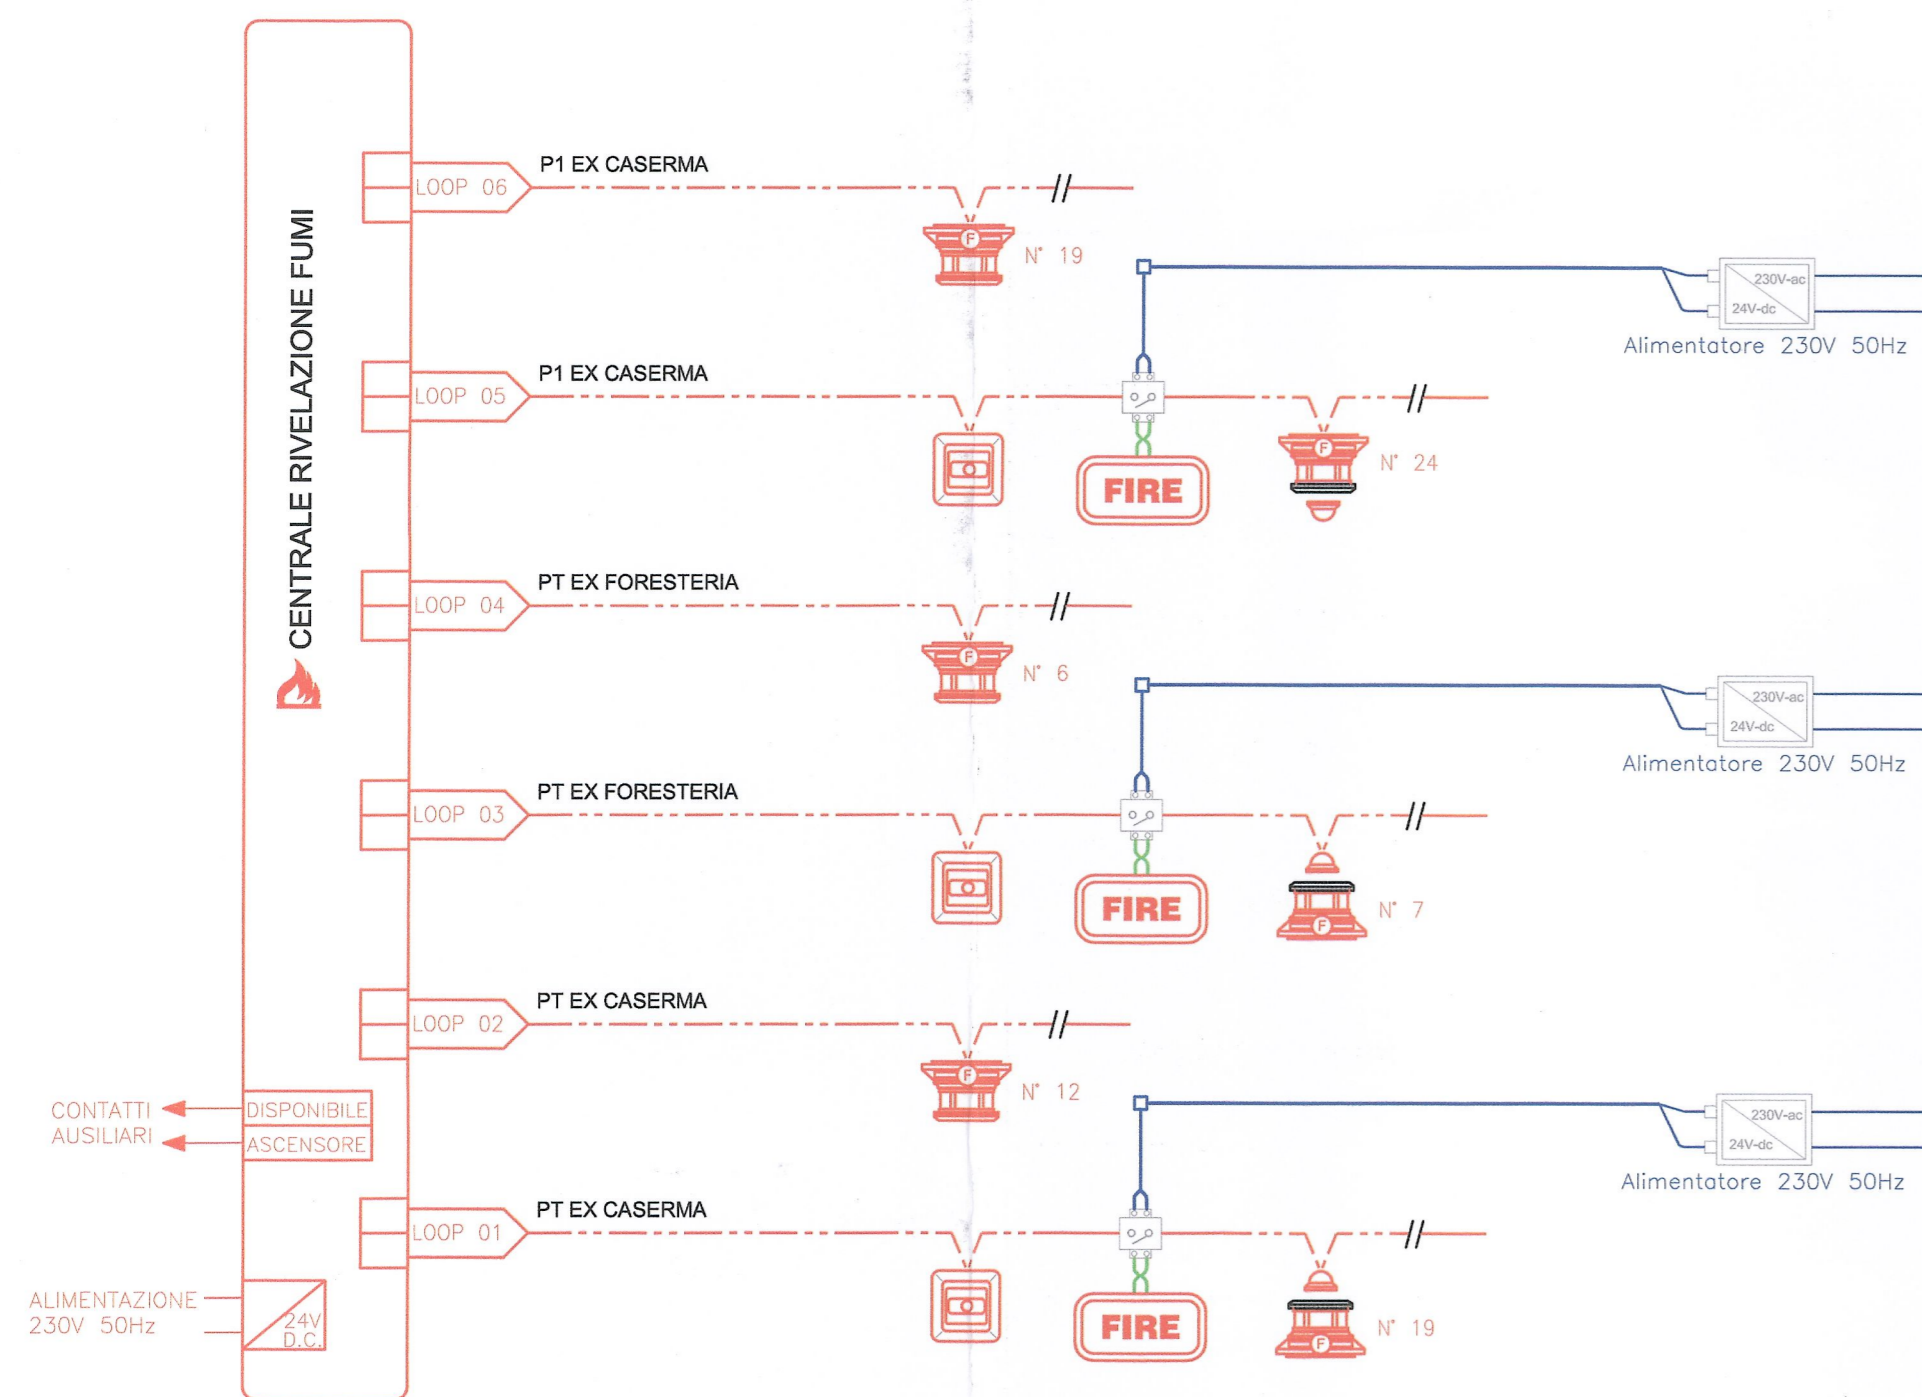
CENTRALE RIVELAZIONE FUMI

LOOP 06
P1 EX CASERMA
F
N° 19

230V-ac
24V-dc
Alimentatore 230V 50Hz

LOOP 05
P1 EX CASERMA
FIRE
F
N° 24

LOOP 04
PT EX FORESTERIA
F
N° 6

230V-ac
24V-dc
Alimentatore 230V 50Hz

LOOP 03
PT EX FORESTERIA
FIRE
F
N° 7

LOOP 02
PT EX CASERMA
F
N° 12

230V-ac
24V-dc
Alimentatore 230V 50Hz

CONTATTI AUSILIARI
DISPONIBILE
ASCENSORE

LOOP 01
PT EX CASERMA
FIRE
F
N° 19

ALIMENTAZIONE 230V 50Hz
24V D.C.